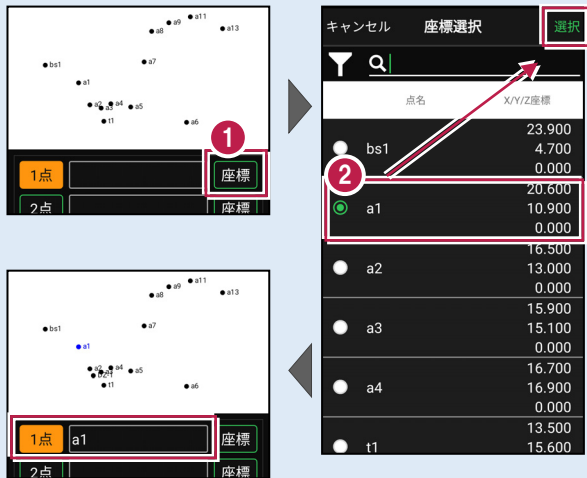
a11
a9
a8
a13
bs1
a7
a1
a2
a4
a5
a3
t1
a6
1
1点
座標
2点
座標

キャンセル
座標選択
選択
点名
X/Y/Z座標
bs1
23.900
4.700
0.000
2
a1
20.600
10.900
0.000
a2
16.500
13.000
0.000
a3
15.900
15.100
0.000
a4
16.700
16.900
0.000
t1
13.500
15.600

a11
a9
a8
a13
bs1
a7
a1
a2
a4
a5
a3
t1
a6
1点
a1
座標
2点
座標